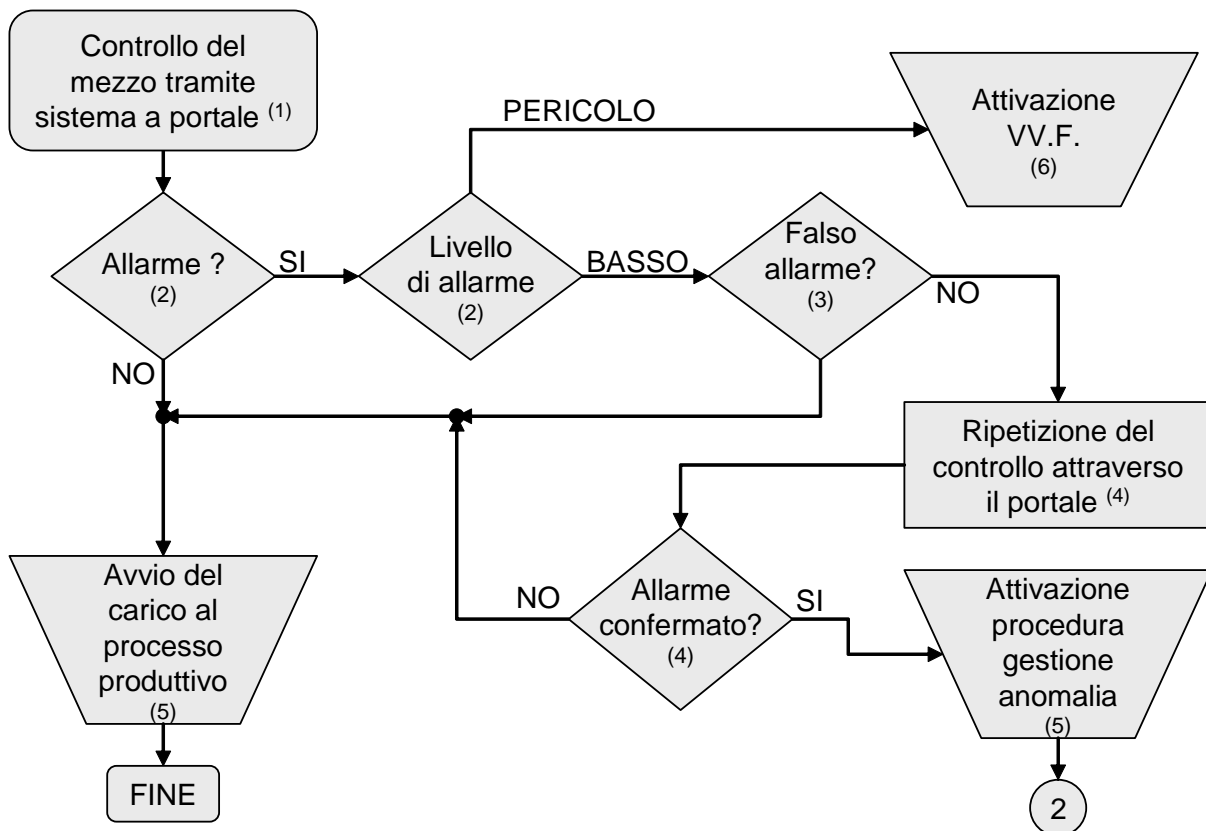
Controllo del mezzo tramite sistema a portale $^{(1)}$

PERICOLO

Attivazione VV.F. (6)

Allarme ? (2)

SI

Livello di allarme (2)

BASSO

Falso allarme? (3)

NO

NO

Ripetizione del controllo attraverso il portale $^{(4)}$

Avvio del carico al processo produttivo (5)

NO

Allarme confermato? (4)

SI

Attivazione procedura gestione anomalia (5)

FINE

2